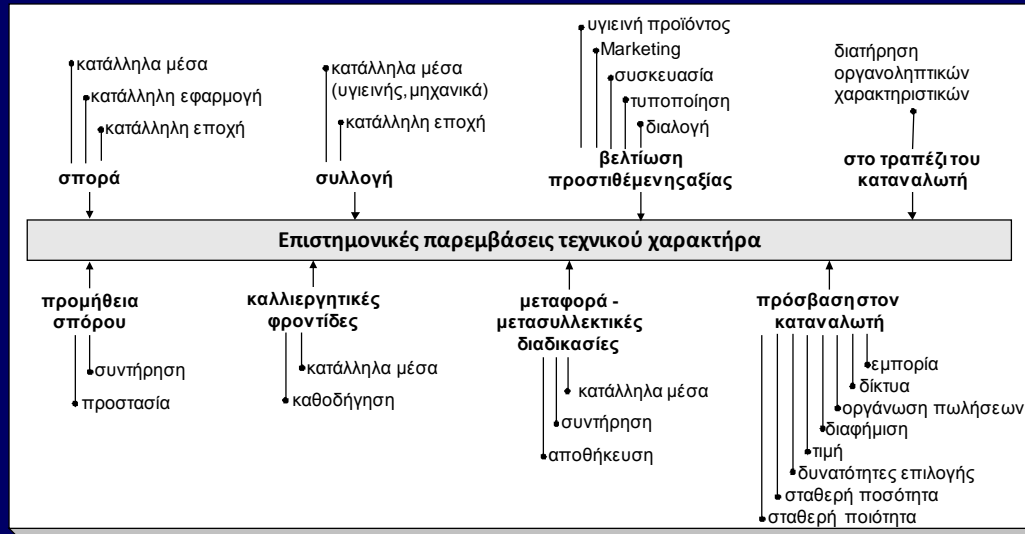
κατάλληλα μέσα
κατάλληλη εφαρμογή
κατάλληλη εποχή
σπορά

κατάλληλα μέσα (υγιεινής, μηχανικά)
κατάλληλη εποχή
συλλογή

υγιεινή προϊόντος
Marketing
συσκευασία
τυποποίηση
διαλογή
βελτίωση προστιθέμενης αξίας

διατήρηση οργανοληπτικών χαρακτηριστικών
στο τραπέζι του καταναλωτή

Επιστημονικές παρεμβάσεις τεχνικού χαρακτήρα

προμήθεια σπόρου
συντήρηση
προστασία

καλλιεργητικές φροντίδες
κατάλληλα μέσα
καθοδήγηση

μεταφορά - μετασυλλεκτικές διαδικασίες
κατάλληλα μέσα
συντήρηση
αποθήκευση

πρόσβαση στον καταναλωτή
εμπορία
δίκτυα
οργάνωση πωλήσεων
διαφήμιση
τιμή
δυνατότητες επιλογής
σταθερή ποσότητα
σταθερή ποιότητα